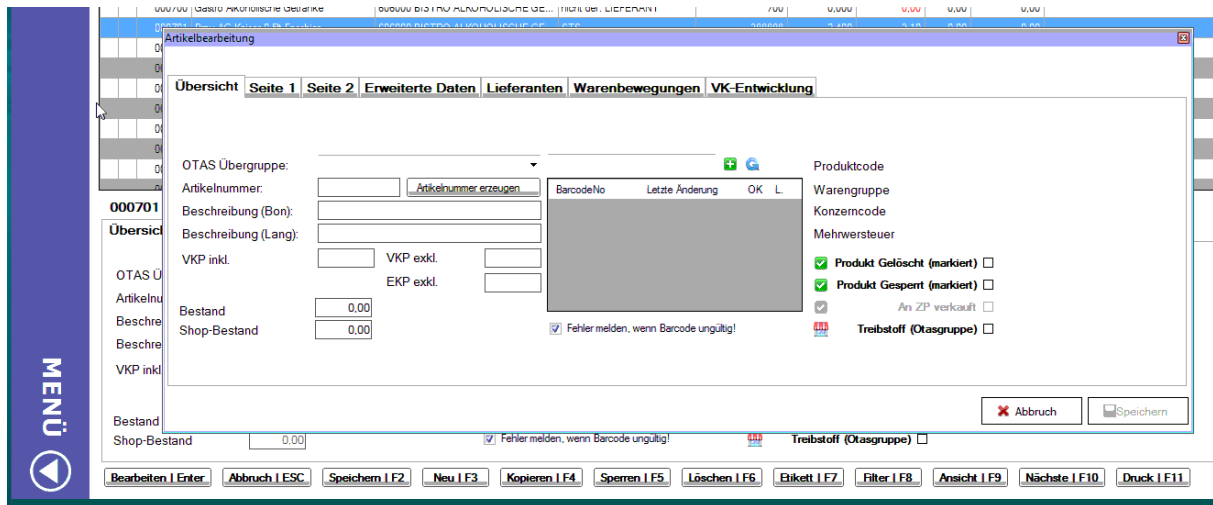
000700 Gastro Alkoholische Getränke | 606000 BISTRO ALKOHOLISCHE GE... | nicht def. LIEFERANT | 700 | 0,000 | 0,00 | 0,00 | 0,00

Artikelbearbeitung

Übersicht | Seite 1 | Seite 2 | Erweiterte Daten | Lieferanten | Warenbewegungen | VK-Entwicklung

OTAS Übergruppe:
Artikelnummer:
Artikelnummer erzeugen
Beschreibung (Bon):
Beschreibung (Lang):
VKP inkl.
VKP exkl.
EKP exkl.
Bestand 0,00
Shop-Bestand 0,00

| BarcodeNo | Letzte Änderung | OK | L. |
|---|---|---|---|

Fehler melden, wenn Barcode ungültig!

Produktcode
Warengruppe
Konzerncode
Mehrwersteuer
Produkt Gelöscht (markiert)
Produkt Gesperrt (markiert)
An ZP verkauft
Treibstoff (Otasgruppe)

Abbruch
Speichern

000701
Übersich
OTAS Ü
Artikelnu
Beschre
Beschre
VKP inkl
Bestand
Shop-Bestand 0,00
Fehler melden, wenn Barcode ungültig!
Treibstoff (Otasgruppe)

MENÜ

Bearbeiten | Enter | Abbruch | ESC | Speichern | F2 | Neu | F3 | Kopieren | F4 | Sperren | F5 | Löschen | F6 | Etikett | F7 | Filter | F8 | Ansicht | F9 | Nächste | F10 | Druck | F11